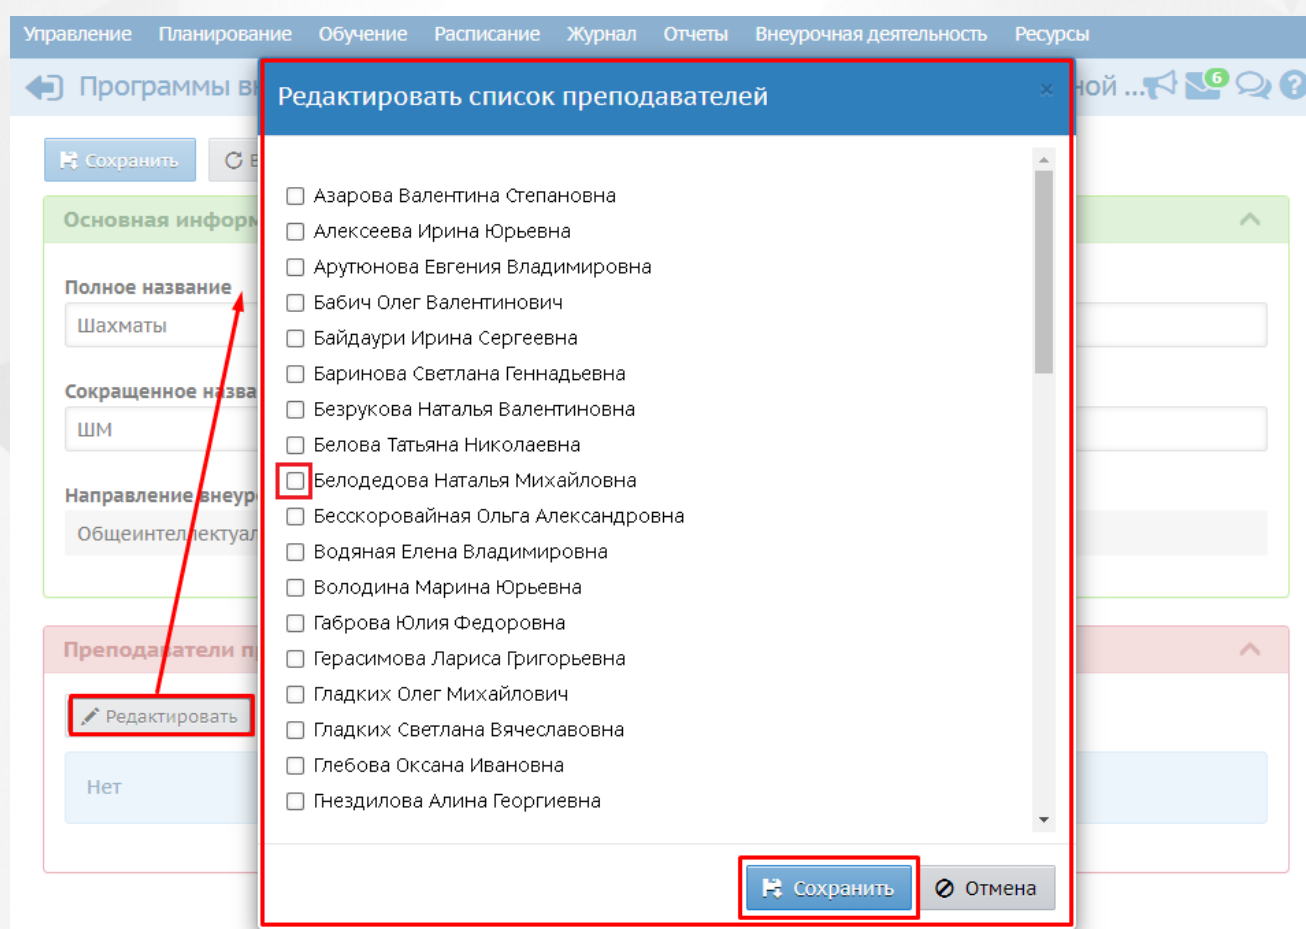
Управление Планирование Обучение Расписание Журнал Отчеты Внеурочная деятельность Ресурсы

Программы вн ной ... 6

Сохранить

Основная информ

Полное название

Шахматы

Сокращенное назва

ШМ

Направление внеур

Общеинтеллектуал

Преподаватели п

Редактировать

Нет

Редактировать список преподавателей ×

Азарова Валентина Степановна
Алексеева Ирина Юрьевна
Арутюнова Евгения Владимировна
Бабич Олег Валентинович
Байдаури Ирина Сергеевна
Баринова Светлана Геннадьевна
Безрукова Наталья Валентиновна
Белова Татьяна Николаевна
Белодедова Наталья Михайловна
Бесскоровайная Ольга Александровна
Водяная Елена Владимировна
Володина Марина Юрьевна
Габрова Юлия Федоровна
Герасимова Лариса Григорьевна
Гладких Олег Михайлович
Гладких Светлана Вячеславовна
Глебова Оксана Ивановна
Гнездилова Алина Георгиевна

Сохранить Отмена